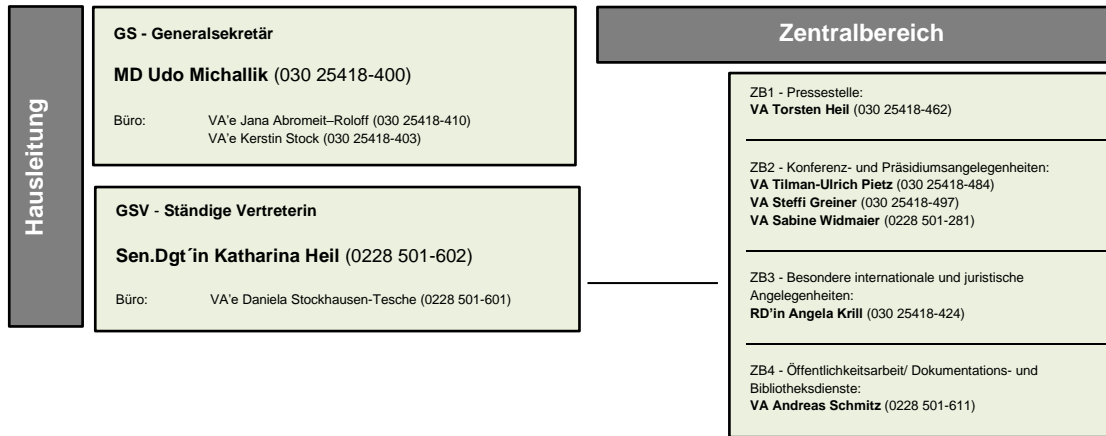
Hausleitung

GS - Generalsekretär

MD Udo Michallik (030 25418-400)

Büro: VA'e Jana Abromeit–Roloff (030 25418-410)
VA'e Kerstin Stock (030 25418-403)

GSV - Ständige Vertreterin

Sen.Dgt´in Katharina Heil (0228 501-602)

Büro: VA'e Daniela Stockhausen-Tesche (0228 501-601)

Zentralbereich

ZB1 - Pressestelle:
VA Torsten Heil (030 25418-462)

ZB2 - Konferenz- und Präsidiumsangelegenheiten:
VA Tilman-Ulrich Pietz (030 25418-484)
VA Steffi Greiner (030 25418-497)
VA Sabine Widmaier (0228 501-281)

ZB3 - Besondere internationale und juristische Angelegenheiten:
RD'in Angela Krill (030 25418-424)

ZB4 - Öffentlichkeitsarbeit/ Dokumentations- und Bibliotheksdienste:
VA Andreas Schmitz (0228 501-611)